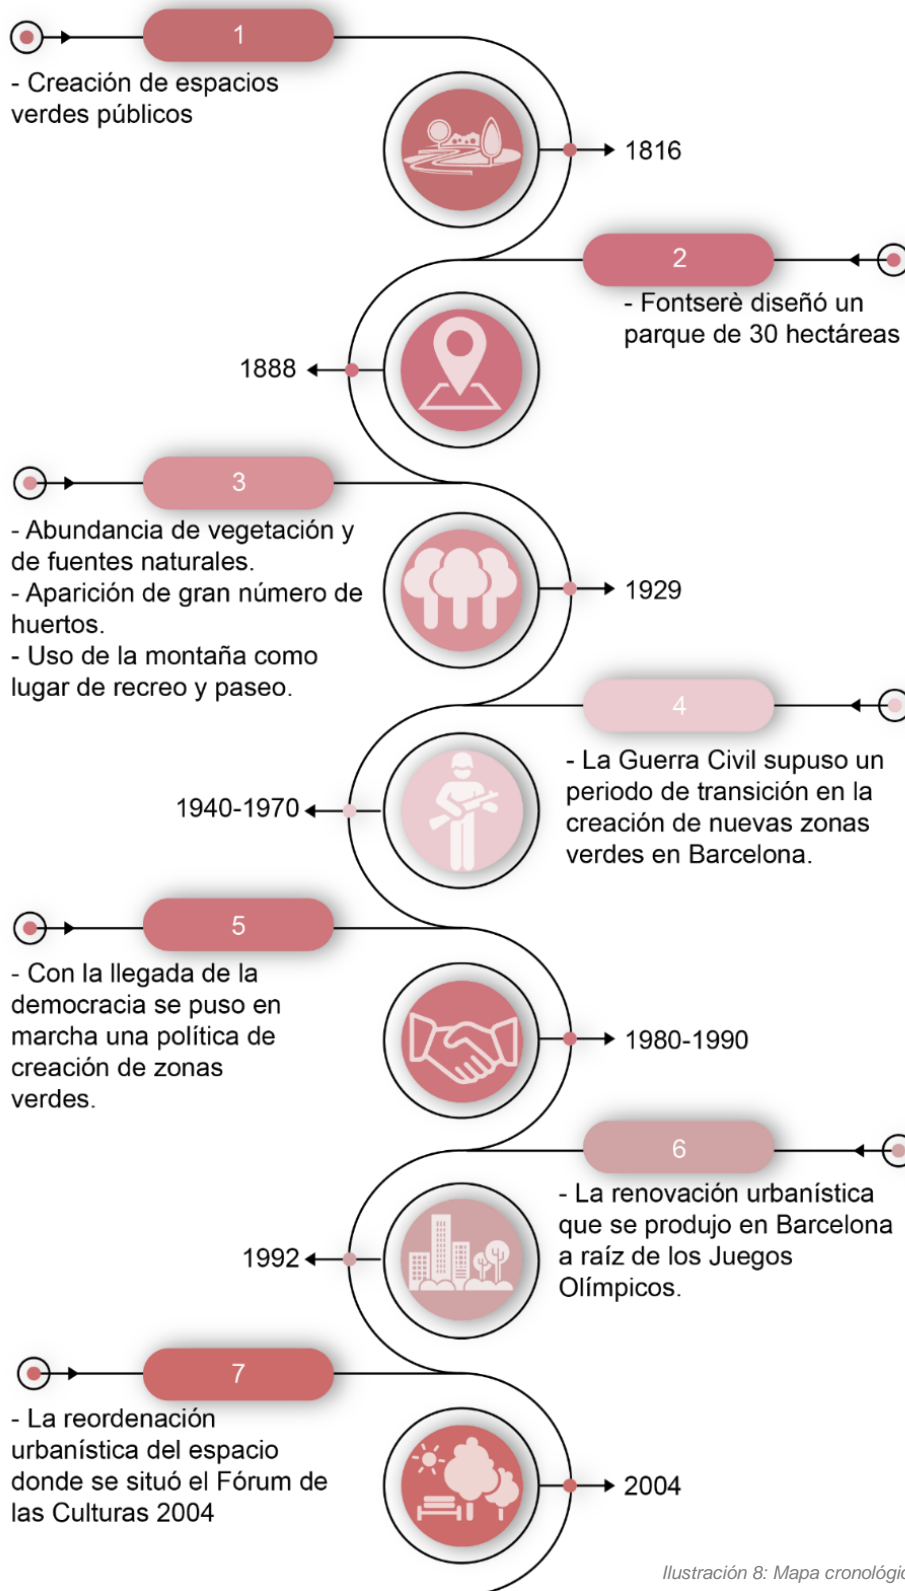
1

- Creación de espacios verdes públicos

1816

2

- Fontserè diseñó un parque de 30 hectáreas

1888

3

- Abundancia de vegetación y de fuentes naturales.
- Aparición de gran número de huertos.
- Uso de la montaña como lugar de recreo y paseo.

1929

4

- La Guerra Civil supuso un periodo de transición en la creación de nuevas zonas verdes en Barcelona.

1940-1970

5

- Con la llegada de la democracia se puso en marcha una política de creación de zonas verdes.

1980-1990

6

- La renovación urbanística que se produjo en Barcelona a raíz de los Juegos Olímpicos.

1992

7

- La reordenación urbanística del espacio donde se situó el Fórum de las Culturas 2004

2004

Ilustración 8: Mapa cronológi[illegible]